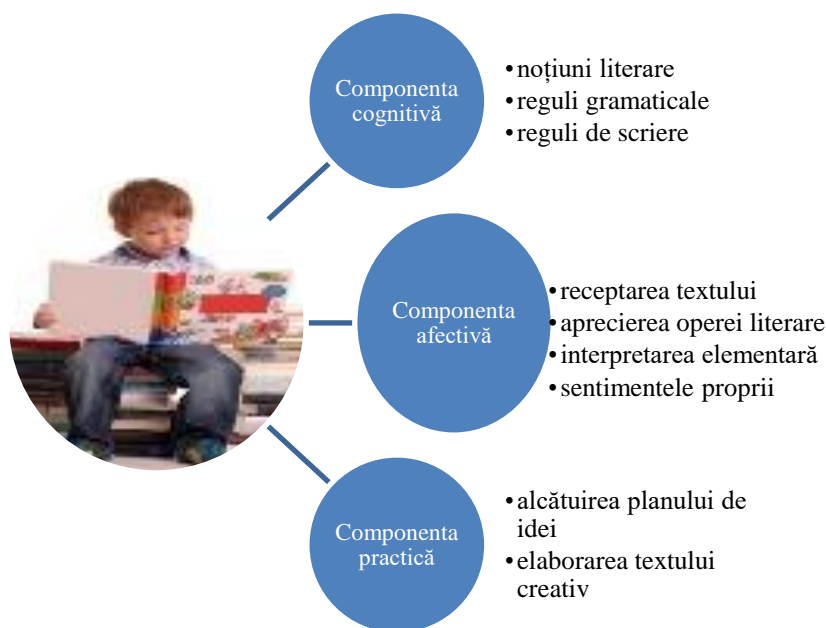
Componenta cognitivă

•noțiuni literare
•reguli gramaticale
•reguli de scriere

Componenta afectivă

•receptarea textului
•aprecierea operei literare
•interpretarea elementară
•sentimentele proprii

Componenta practică

•alcătuirea planului de idei
•elaborarea textului creativ